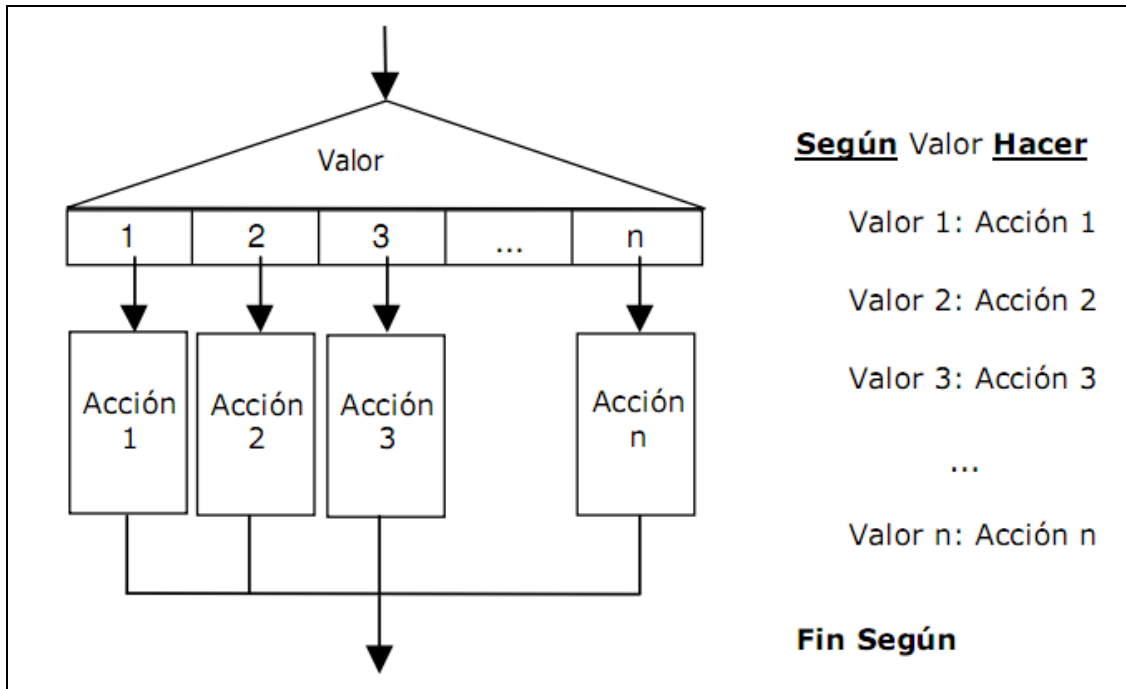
Valor

| 1 | 2 | 3 | ... | n |
|---|---|---|---|---|

Acción 1

Acción 2

Acción 3

Acción n

Según Valor Hacer

Valor 1: Acción 1

Valor 2: Acción 2

Valor 3: Acción 3

...

Valor n: Acción n

Fin Según